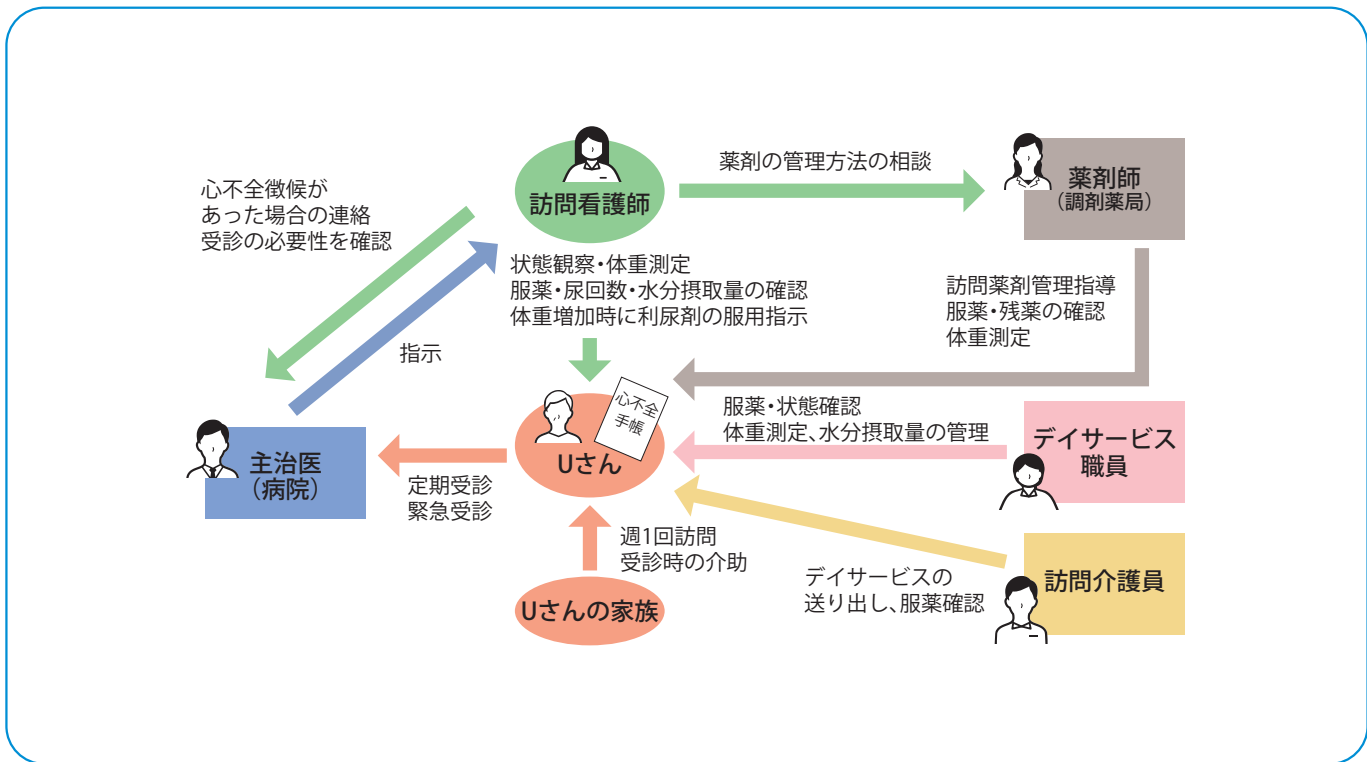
訪問看護師

薬剤の管理方法の相談

薬剤師
（調剤薬局）

心不全徴候が
あった場合の連絡
受診の必要性を確認

状態観察・体重測定
服薬・尿回数・水分摂取量の確認
体重増加時に利尿剤の服用指示

訪問薬剤管理指導
服薬・残薬の確認
体重測定

指示

心不全
手帳

服薬・状態確認
体重測定、水分摂取量の管理

デイサービス
職員

主治医
（病院）

Uさん

定期受診
緊急受診

週1回訪問
受診時の介助

デイサービスの
送り出し、服薬確認

訪問介護員

Uさんの家族